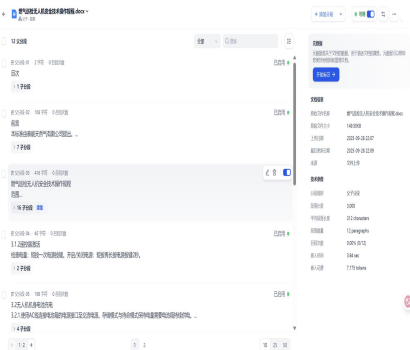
燃气战斗无人机改造技术研制报告.docx
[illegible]

+ 添加至...
启用
12 文档段
全部
检索
文档段-01 2 字符 0 召回次数 已启用
目次
1 子分段
文档段-02 198 字符 0 召回次数 已启用
前言
本标准由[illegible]公司提出。
2 子分段
文档段-03 418 字符 0 召回次数 已启用
燃气战斗无人机改造技术研制报告
范围
16 子分段
文档段-04 40 字符 0 召回次数 已启用
3.1 总体技术方案
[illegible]
1 子分段
文档段-05 207 字符 0 召回次数 已启用
3.2 无人机改造电池方案
3.2.1 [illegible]
4 子分段
1 - 2 1 2 10 25 50
元数据
文档信息
原始文件名称 燃气战斗无人机改造技术研制报告.docx
原始文件大小 148.00KB
上传日期 2025-09-28 22:07
最后更新时间 2025-09-28 22:09
来源 文件上传
技术参数
分段模式 文字分段
段落长度 3,000
平均段落长度 312 characters
段落数量 12 paragraphs
召回次数 0.00% (0/12)
嵌入时间 3.64 sec
嵌入花费 7,779 tokens